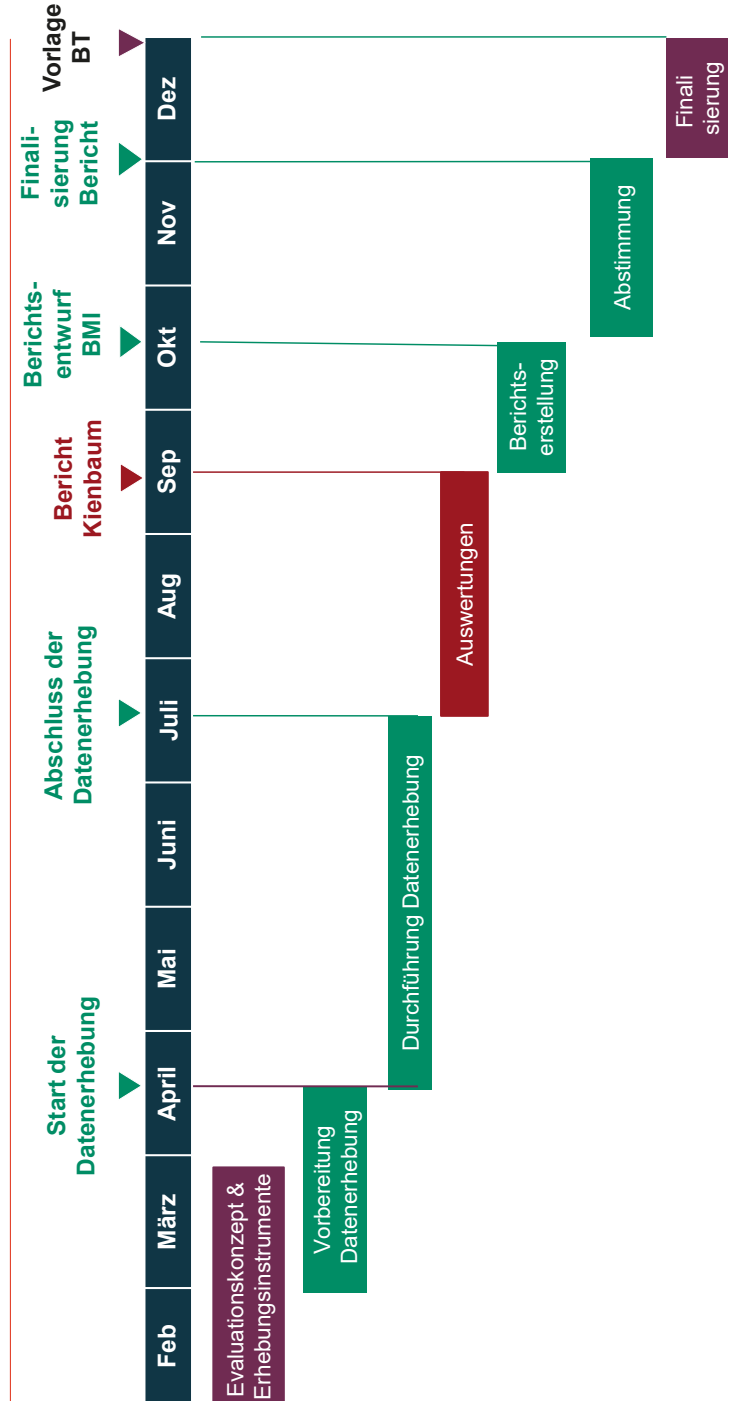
Vorlage BT

Finalisierung Bericht

Berichtsentwurf BMI

Bericht Kienbaum

Abschluss der Datenerhebung

Start der Datenerhebung

Feb
März
April
Mai
Juni
Juli
Aug
Sep
Okt
Nov
Dez

Evaluationskonzept & Erhebungsinstrumente

Vorbereitung Datenerhebung

Durchführung Datenerhebung

Auswertungen

Berichtserstellung

Abstimmung

Finali sierung